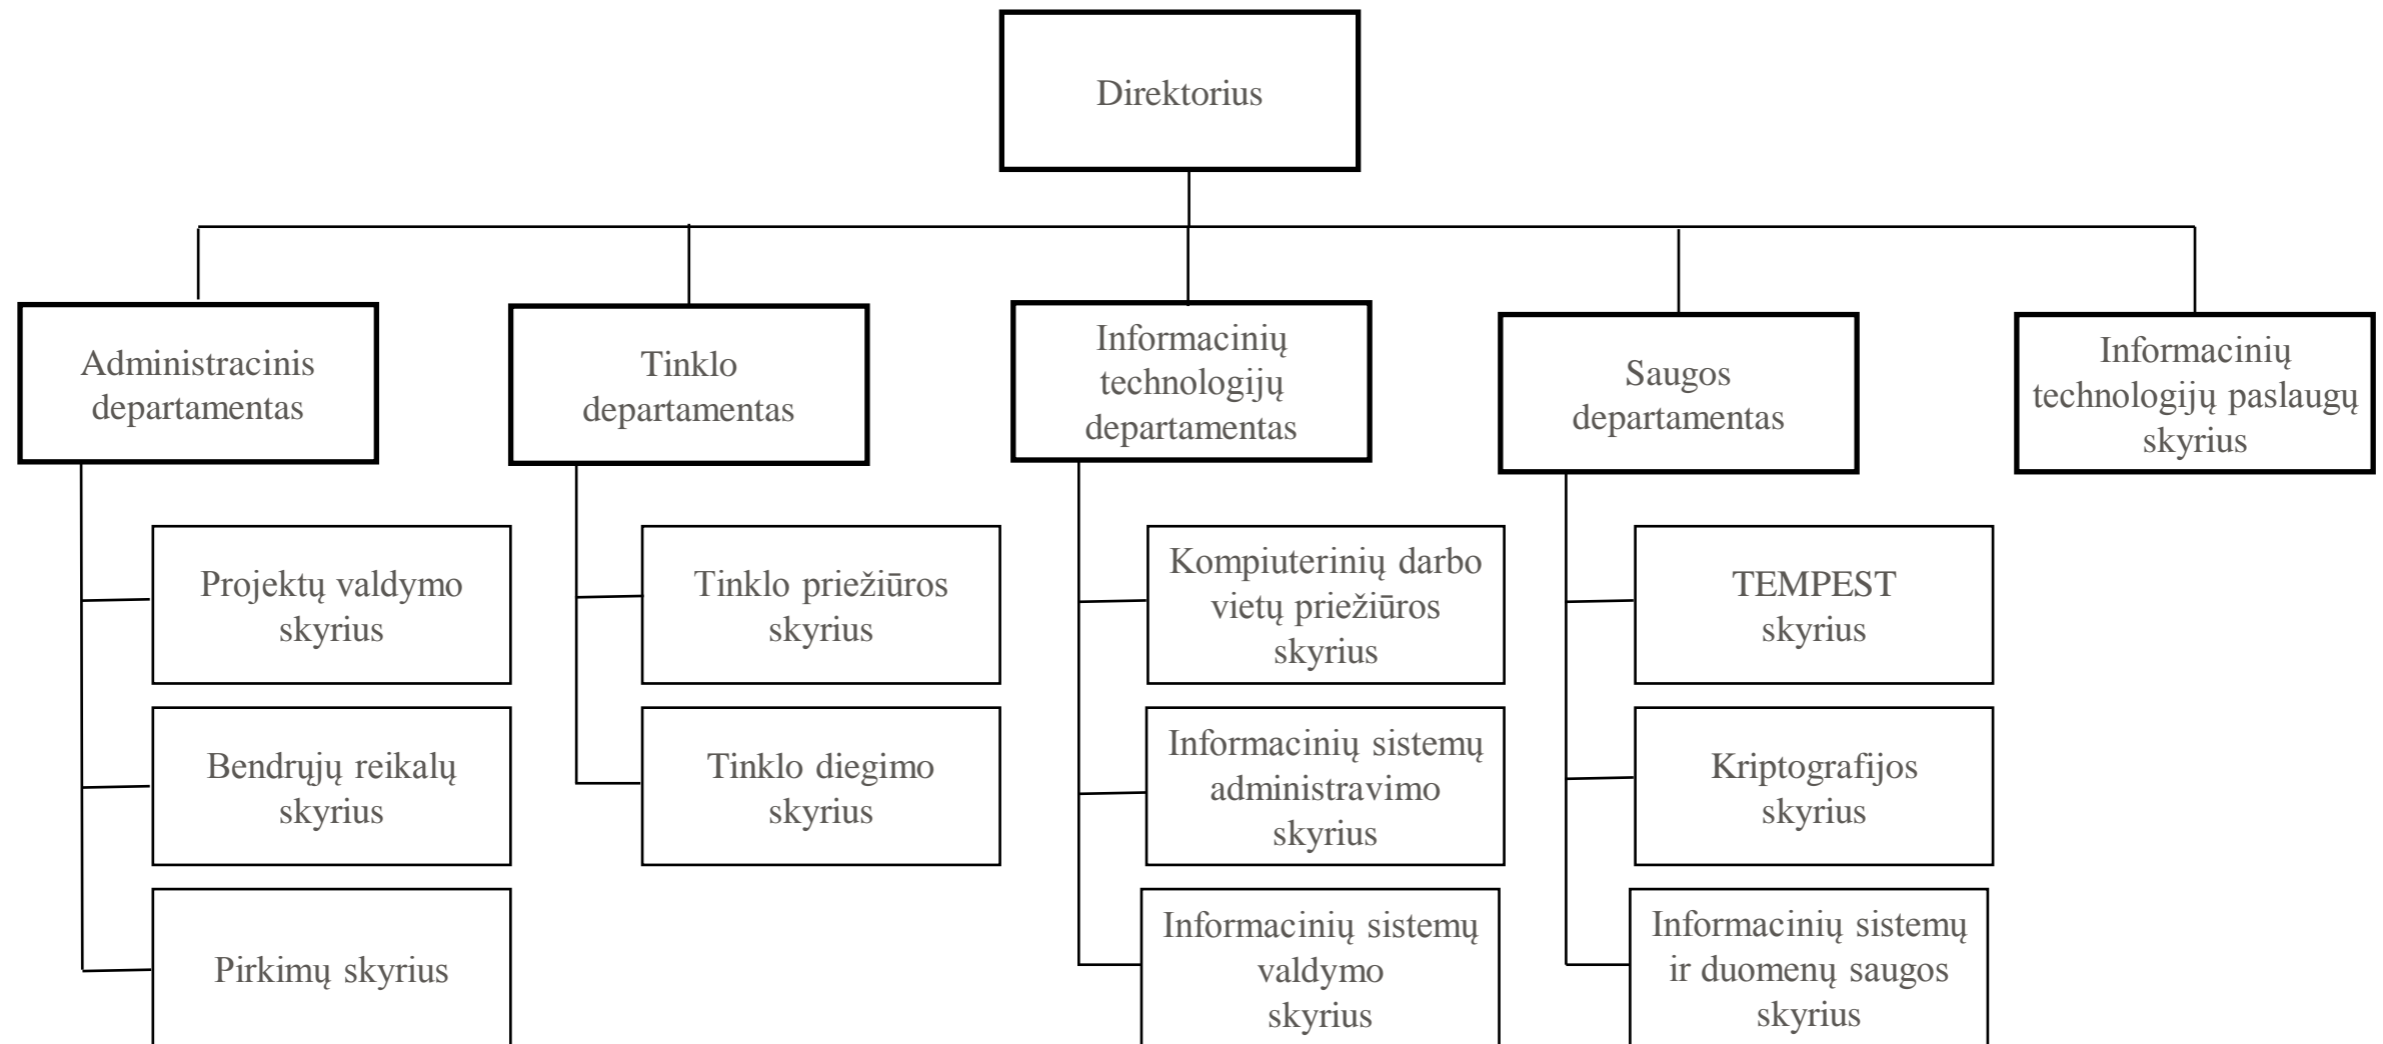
Direktorius

Administracinis departamentas

Projektų valdymo skyrius

Bendrųjų reikalų skyrius

Pirkimų skyrius

Tinklo departamentas

Tinklo priežiūros skyrius

Tinklo diegimo skyrius

Informacinių technologijų departamentas

Kompiuterinių darbo vietų priežiūros skyrius

Informacinių sistemų administravimo skyrius

Informacinių sistemų valdymo skyrius

Saugos departamentas

TEMPEST skyrius

Kriptografijos skyrius

Informacinių sistemų ir duomenų saugos skyrius

Informacinių technologijų paslaugų skyrius